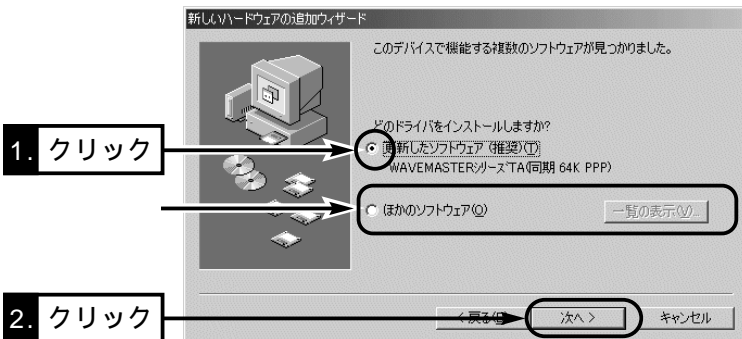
新しいハードウェアの追加ウィザード

このデバイスで機能する複数のソフトウェアが見つかりました。

どのドライバをインストールしますか?

1. クリック

更新したソフトウェア (推奨)(T)
WAVEMASTERシリーズTA(同期 64K PPP)

ほかのソフトウェア(O)

一覧の表示(V)...

2. クリック

< 戻る(B)

次へ >

キャンセル